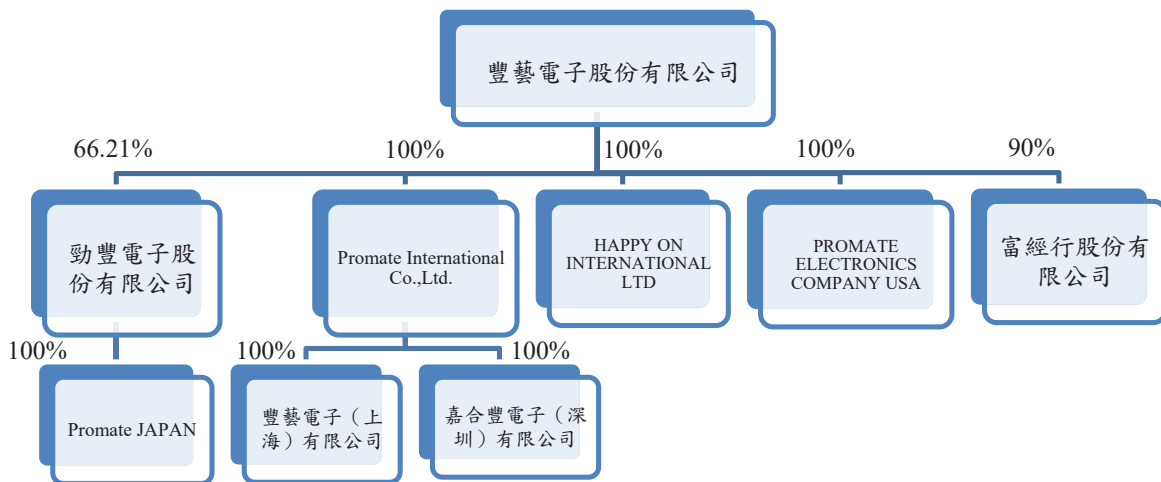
豐藝電子股份有限公司

66.21%

100%

100%

100%

90%

勁豐電子股份有限公司

Promate International Co.,Ltd.

HAPPY ON INTERNATIONAL LTD

PROMATE ELECTRONICS COMPANY USA

富經行股份有限公司

100%

100%

100%

Promate JAPAN

豐藝電子（上海）有限公司

嘉合豐電子（深圳）有限公司